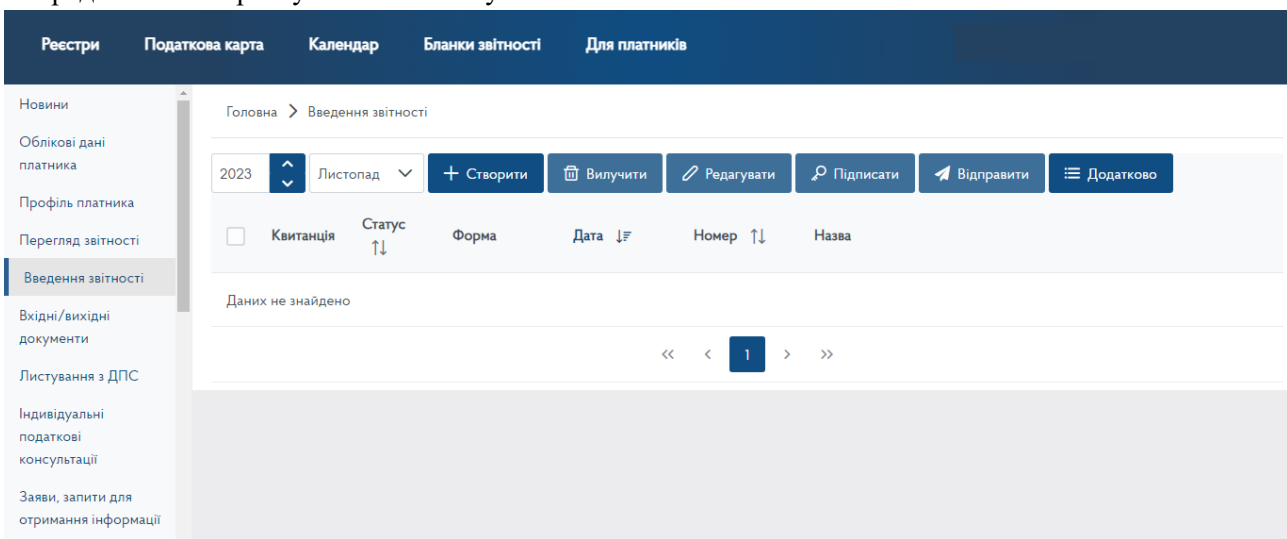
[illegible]

Реєстри Податкова карта Календар Бланки звітності Для платників

Новини
Облікові дані платника
Профіль платника
Перегляд звітності
Введення звітності
Вхідні/вихідні документи
Листування з ДПС
Індивідуальні податкові консультації
Заяви, запити для отримання інформації

Головна > Введення звітності

2023 Листопад + Створити Вилучити Редагувати Підписати Відправити Додатково

| Квитанція | Статус | Форма | Дата | Номер | Назва |
|---|---|---|---|---|---|
| Даних не знайдено | | | | | |

« ‹ 1 › »